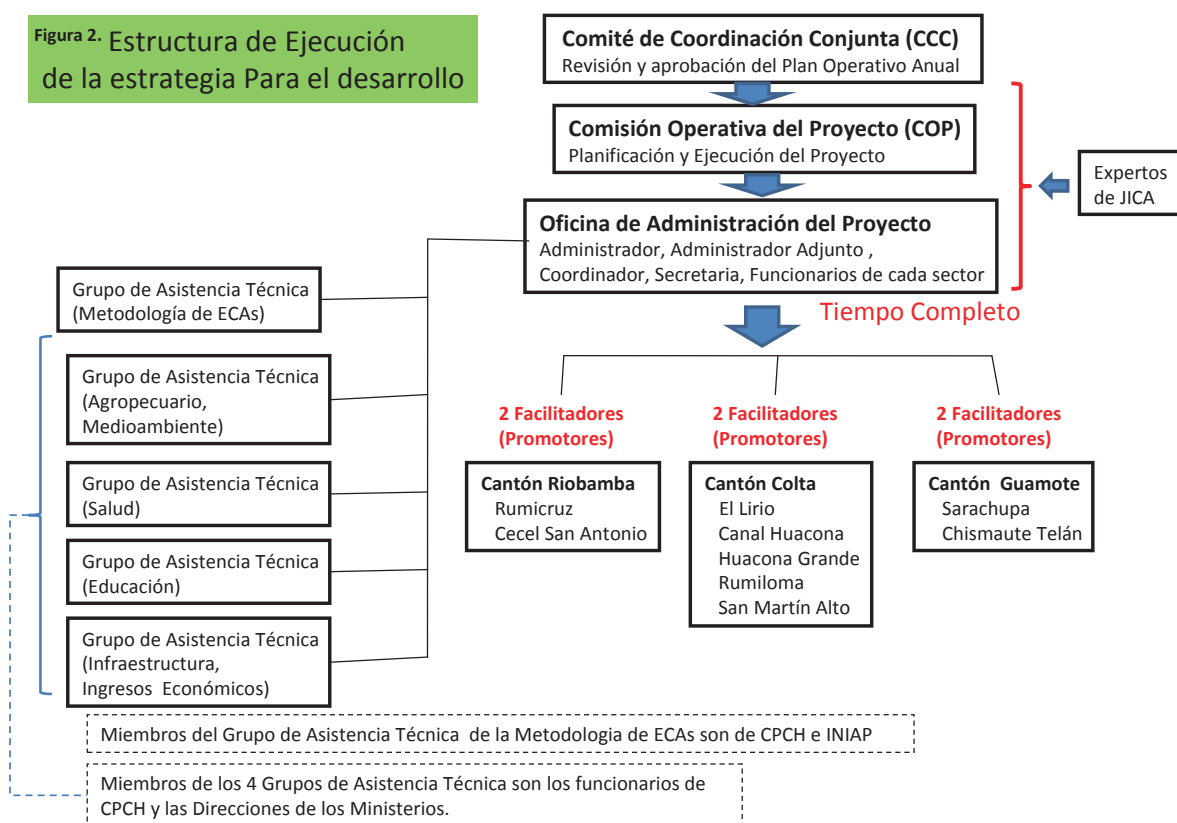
Figura 2. Estructura de Ejecución de la estrategia Para el desarrollo

Comité de Coordinación Conjunta (CCC)
Revisión y aprobación del Plan Operativo Anual

Comisión Operativa del Proyecto (COP)
Planificación y Ejecución del Proyecto

Expertos de JICA

Oficina de Administración del Proyecto
Administrador, Administrador Adjunto , Coordinador, Secretaria, Funcionarios de cada sector

Tiempo Completo

Grupo de Asistencia Técnica (Metodología de ECAs)

Grupo de Asistencia Técnica (Agropecuario, Medioambiente)

Grupo de Asistencia Técnica (Salud)

Grupo de Asistencia Técnica (Educación)

Grupo de Asistencia Técnica (Infraestructura, Ingresos Económicos)

2 Facilitadores (Promotores)

2 Facilitadores (Promotores)

2 Facilitadores (Promotores)

Cantón Riobamba
Rumicruz
Cecel San Antonio

Cantón Colta
El Lirio
Canal Huacona
Huacona Grande
Rumiloma
San Martín Alto

Cantón Guamote
Sarachupa
Chismaute Telán

Miembros del Grupo de Asistencia Técnica de la Metodologia de ECAs son de CPCH e INIAP

Miembros de los 4 Grupos de Asistencia Técnica son los funcionarios de CPCH y las Direcciones de los Ministerios.